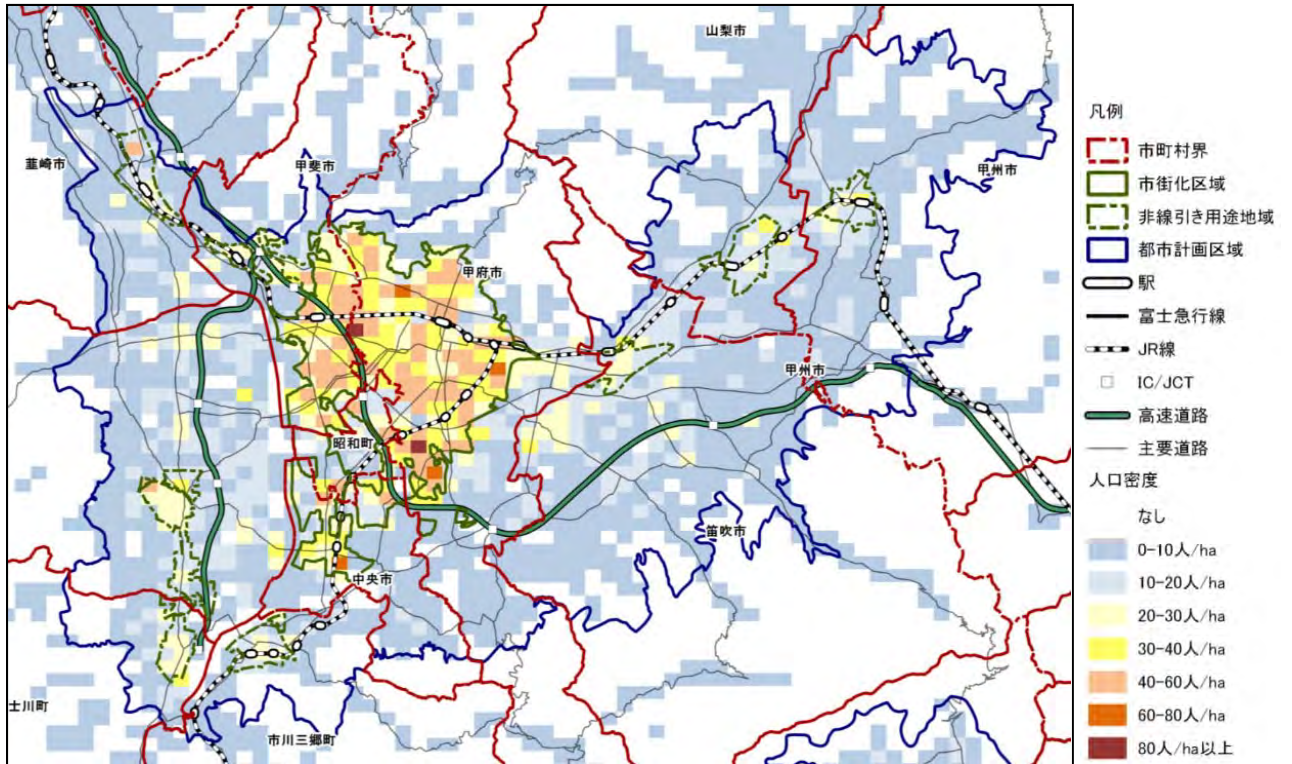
山梨市
韮崎市
甲斐市
甲府市
甲州市
甲州市
昭和町
笛吹市
中央市
士川町
市川三郷町

凡例
市町村界
市街化区域
非線引き用途地域
都市計画区域
駅
富士急行線
JR線
IC/JCT
高速道路
主要道路
人口密度
なし
0-10人/ha
10-20人/ha
20-30人/ha
30-40人/ha
40-60人/ha
60-80人/ha
80人/ha以上